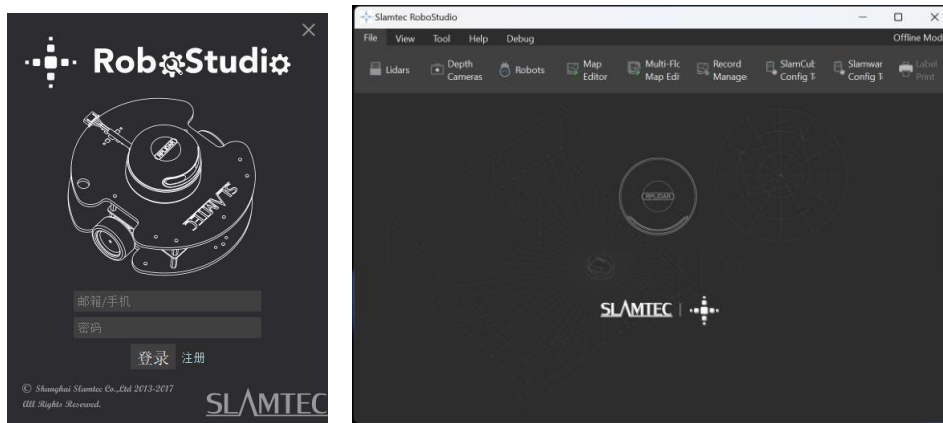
×

RoboStudio

RPLIDAR

SLAMTEC

邮箱/手机

密码

登录 注册

© Shanghai Slamtec Co.,Ltd 2013-2017
All Rights Reserved.

SLAMTEC

Slamtec RoboStudio

— □ ×

File View Tool Help Debug Offline Mod

Lidars Depth Cameras Robots Map Editor Multi-Flc Map Edi Record Manage SlamCul Config T Slamwar Config T Label Print

RPLIDAR

SLAMTEC